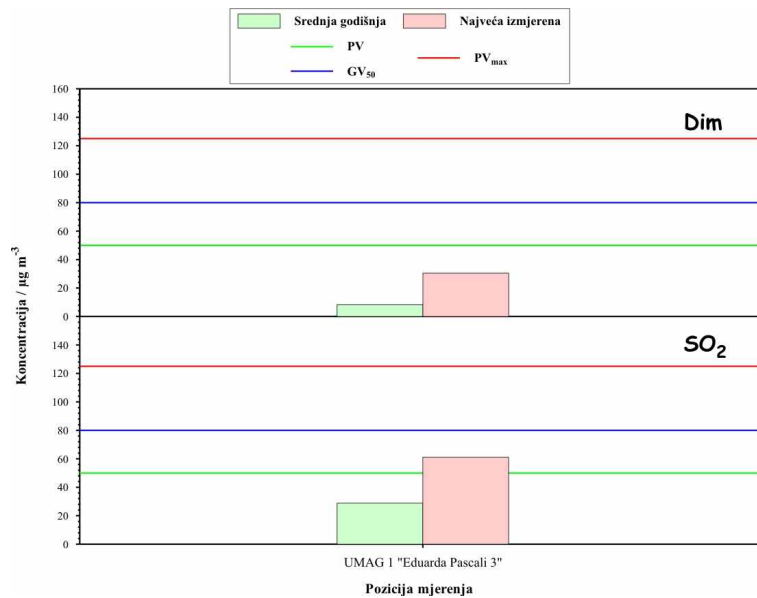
Srednja godišnja
Najveća izmjerena
PV
$GV_{50}$
$PV_{max}$

Dim

160
140
120
100
80
60
40
20
0

$SO_2$

140
120
100
80
60
40
20
0

Koncentracija / $\mu g\ m^{-3}$

UMAG 1 "Eduarda Pascali 3"

Pozicija mjerenja